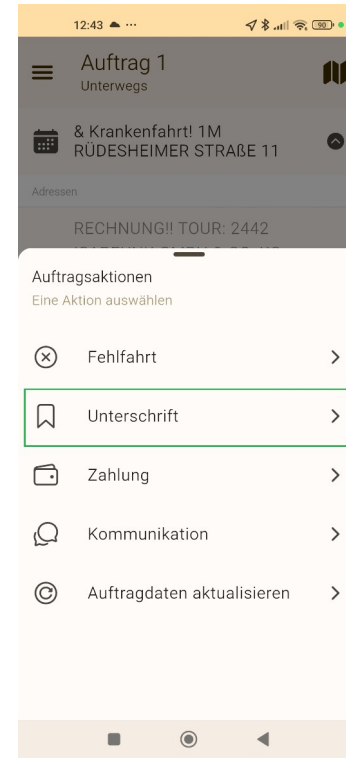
12:43 ☁ ···
90

Auftrag 1
Unterwegs

& Krankenfahrt! 1M
RÜDESHEIMER STRAßE 11

Adressen

RECHNUNG!! TOUR: 2442
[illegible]

Auftragsaktionen
Eine Aktion auswählen

Fehlfahrt

Unterschrift

Zahlung

Kommunikation

Auftragdaten aktualisieren